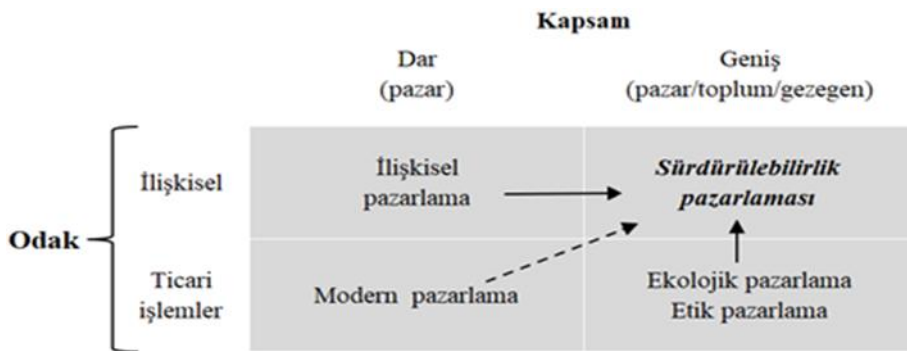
Kapsam

Dar (pazar)

Geniş (pazar/toplum/gezegen)

Odak

İlişkisel

Ticari işlemler

| | Dar (pazar) | Geniş (pazar/toplum/gezegen) |
|---|---|---|
| İlişkisel | İlişkisel pazarlama | ***Sürdürülebilirlik pazarlaması*** |
| Ticari işlemler | Modern pazarlama | Ekolojik pazarlama<br>Etik pazarlama |